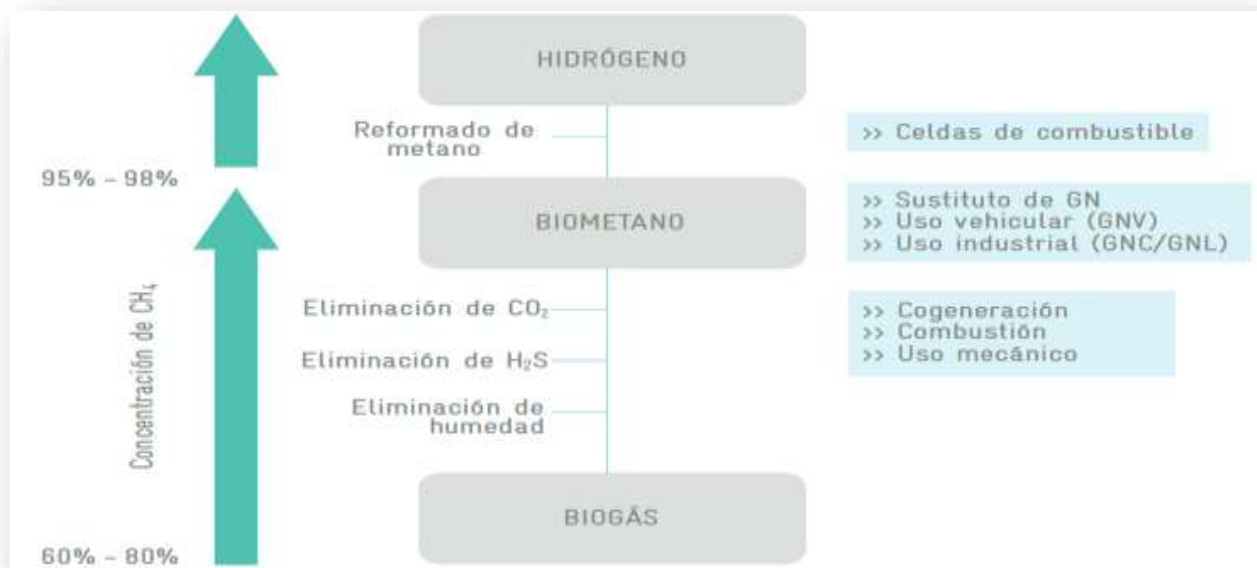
HIDRÓGENO

Reformado de metano

>> Celdas de combustible

95% – 98%

BIOMETANO

>> Sustituto de GN
>> Uso vehicular (GNV)
>> Uso industrial (GNC/GNL)

Concentración de $CH_4$

Eliminación de $CO_2$

Eliminación de $H_2S$

Eliminación de humedad

>> Cogeneración
>> Combustión
>> Uso mecánico

BIOGÁS

60% – 80%